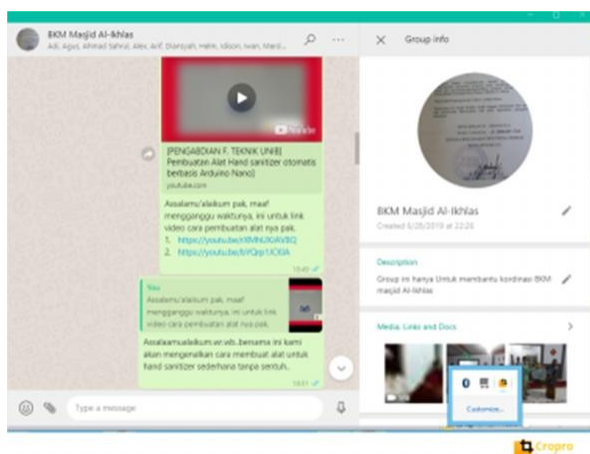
BKM Masjid Al-Ikhlas
Adi, Agus, Ahmad Sahrul, Alex, Arif, Dianiyah, mem, idison, Iwan, Mard...

YouTube

[PENGABDIAN F. TEKNIK UNIB] Pembuatan Alat Hand sanitizer otomatis berbasis Arduino Nano]
youtube.com

Assalamu'alaikum pak, maaf mengganggu waktunya, ini untuk link video cara pembuatan alat nya pak.
1. https://youtu.be/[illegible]
2. https://youtu.be/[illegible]
13:45

You
Assalamu'alaikum pak, maaf mengganggu waktunya, ini untuk link video cara pembuatan alat nya pak.

Assalamualaikum.wr.wb..bersama ini kami akan mengenalkan cara membuat alat untuk hand sanitizer sederhana tanpa sentuh..
18:31

Type a message

Group info

BKM Masjid Al-Ikhlas
Created 5/20/2019 at 22:20

Description
Group ini hanya Untuk membantu kordinasi BKM masjid Al-Ikhlas

Media, Links and Docs

Customize...

Cropro